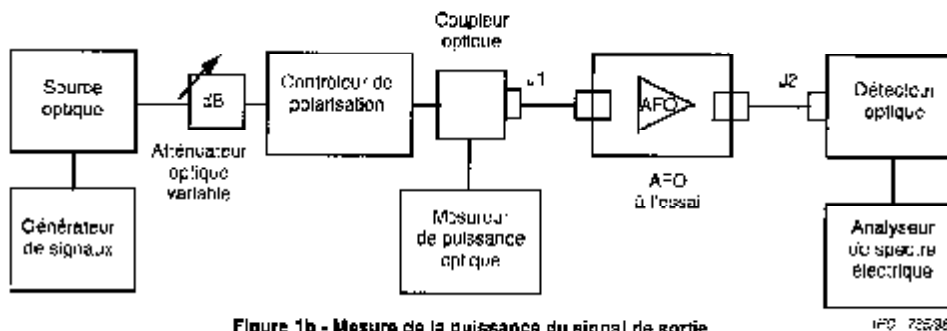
Coupleur optique

Source optique

dB

Contrôleur de polarisation

J1

AFO

J2

Détecteur optique

Atténuateur optique variable

Générateur de signaux

Mesureur de puissance optique

AFO à l'essai

Analyseur de spectre électrique

Figure 1b - Mesure de la puissance du signal de sortie

IEC 725/96